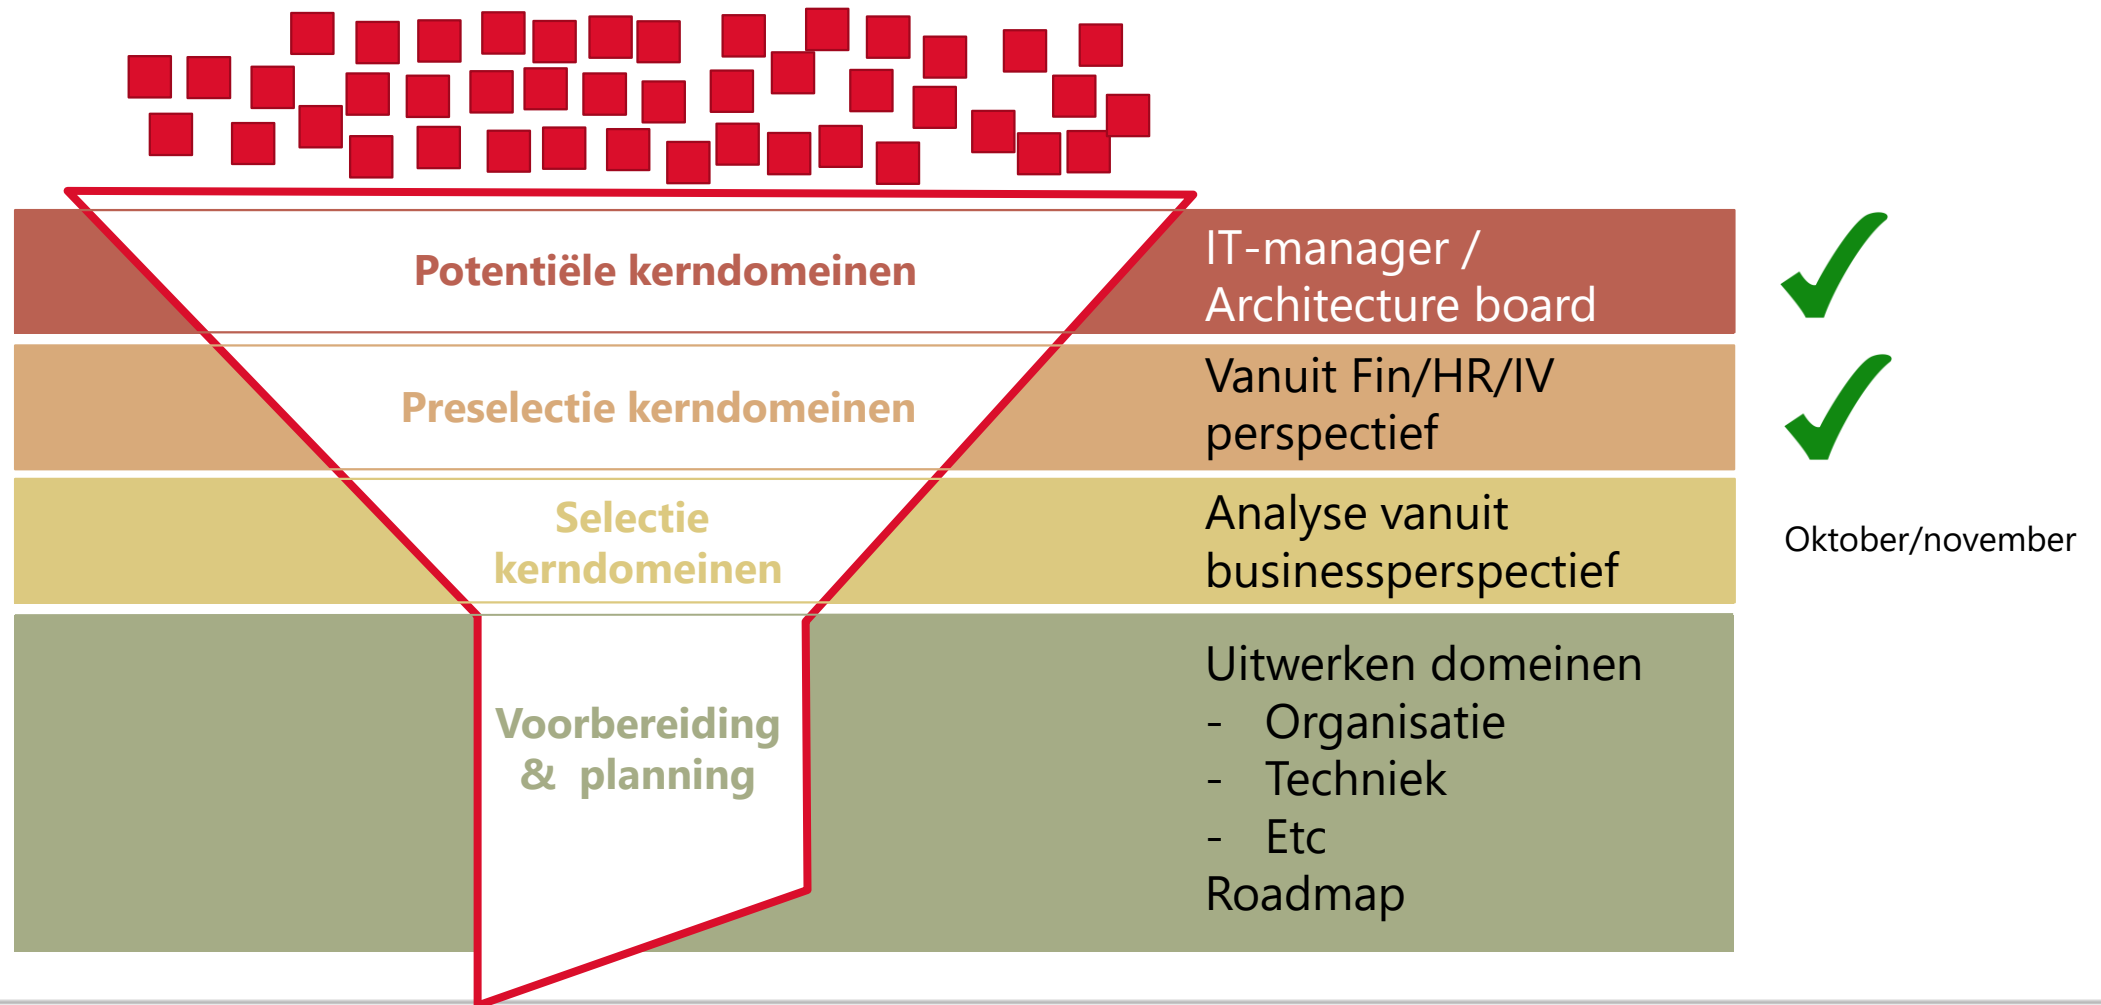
Potentiële kerndomeinen

IT-manager / Architecture board

Preselectie kerndomeinen

Vanuit Fin/HR/IV perspectief

Selectie kerndomeinen

Analyse vanuit businessperspectief

Oktober/november

Voorbereiding & planning

Uitwerken domeinen
- Organisatie
- Techniek
- Etc
Roadmap